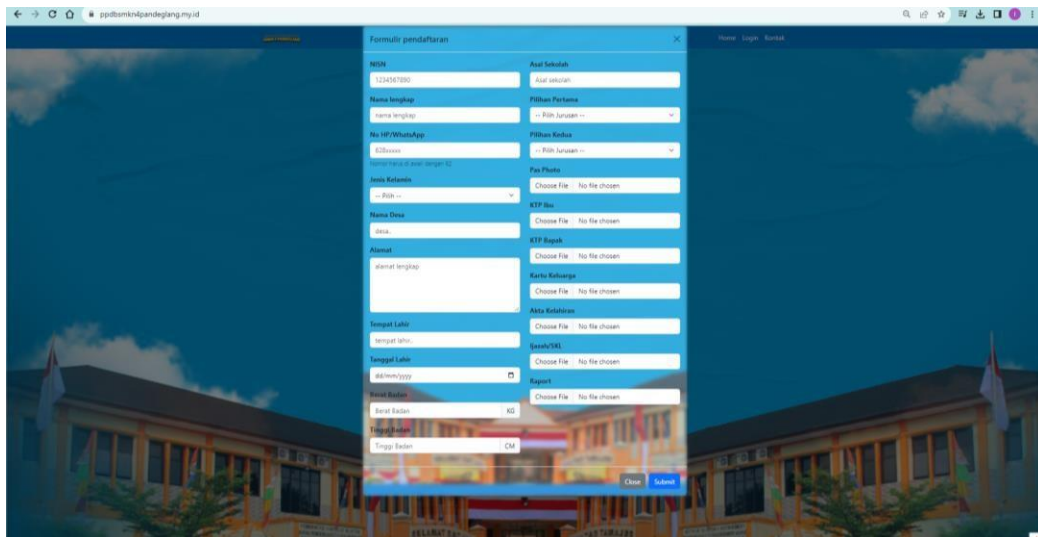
ppdbsmkn4pandeglang.my.id

Home Login Kontak

Formulir pendaftaran ×

NISN
1234567890

Nama lengkap
nama lengkap

No HP/WhatsApp
628xxxxx
nomor harus di awali dengan 62

Jenis Kelamin
-- Pilih --

Nama Desa
desa..

Alamat
alamat lengkap

Tempat Lahir
tempat lahir..

Tanggal Lahir
dd/mm/yyyy

Berat Badan
Berat Badan KG

Tinggi Badan
Tinggi Badan CM

Asal Sekolah
Asal sekolah

Pilihan Pertama
-- Pilih Jurusan --

Pilihan Kedua
-- Pilih Jurusan --

Pas Photo
Choose File No file chosen

KTP Ibu
Choose File No file chosen

KTP Bapak
Choose File No file chosen

Kartu Keluarga
Choose File No file chosen

Akta Kelahiran
Choose File No file chosen

Ijazah/SKL
Choose File No file chosen

Raport
Choose File No file chosen

Close Submit